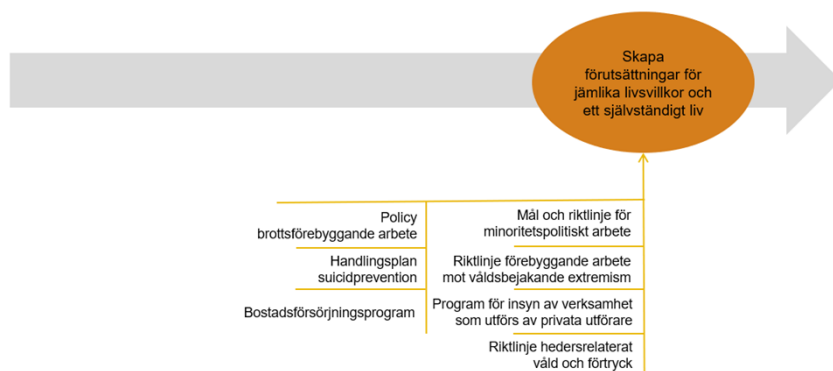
Skapa förutsättningar för jämlika livsvillkor och ett självständigt liv

Policy brottsförebyggande arbete

Handlingsplan suicidprevention

Bostadsförsörjningsprogram

Mål och riktlinje för minoritetspolitiskt arbete

Riktlinje förebyggande arbete mot våldsbejakande extremism

Program för insyn av verksamhet som utförs av privata utförare

Riktlinje hedersrelaterat våld och förtryck